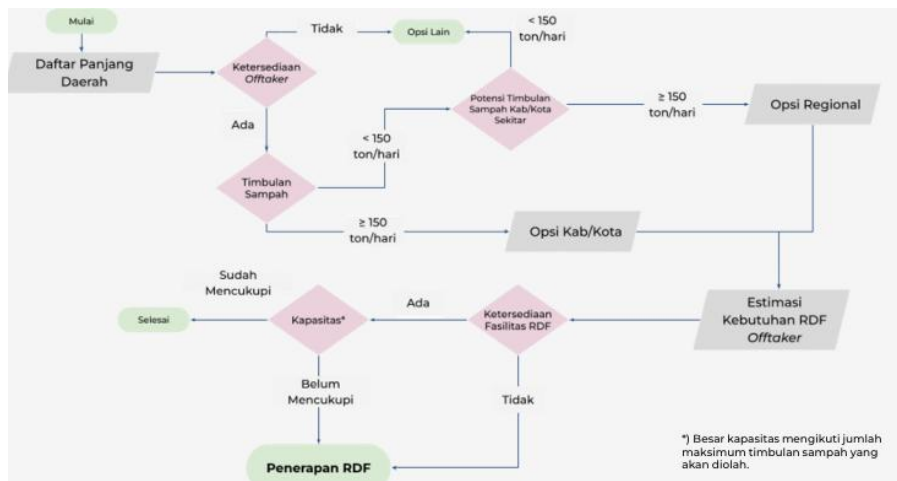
Mulai

Daftar Panjang Daerah

Ketersediaan *Offtaker*

Tidak

Opsi Lain

< 150 ton/hari

Potensi Timbulan Sampah Kab/Kota Sekitar

≥ 150 ton/hari

Opsi Regional

Ada

< 150 ton/hari

Timbulan Sampah

≥ 150 ton/hari

Opsi Kab/Kota

Estimasi Kebutuhan RDF *Offtaker*

Ketersediaan Fasilitas RDF

Ada

Kapasitas*

Sudah Mencukupi

Selesai

Belum Mencukupi

Tidak

Penerapan RDF

*) Besar kapasitas mengikuti jumlah maksimum timbulan sampah yang akan diolah.